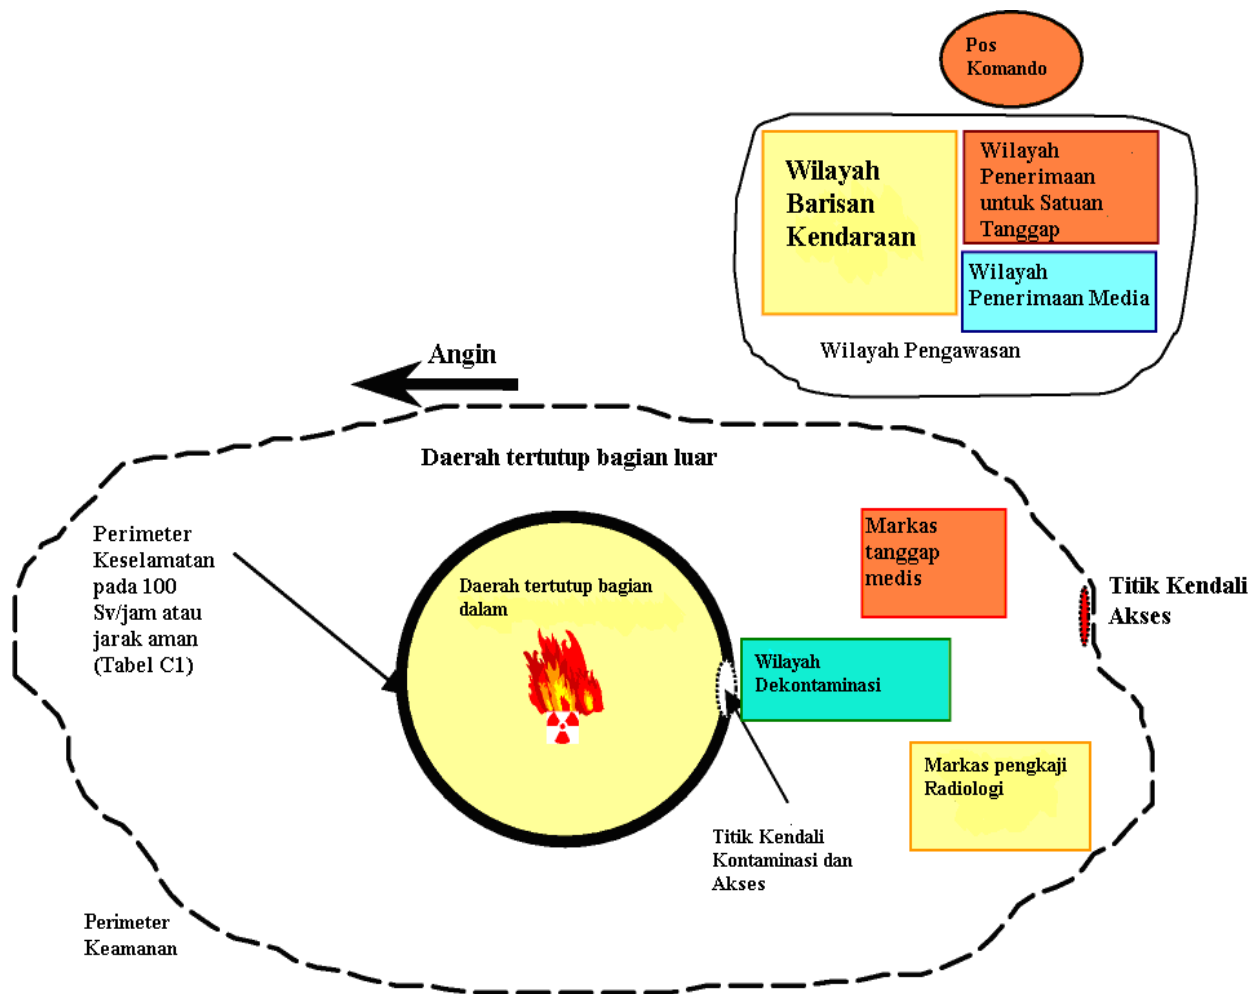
Pos Komando

Wilayah Barisan Kendaraan

Wilayah Penerimaan untuk Satuan Tanggap

Wilayah Penerimaan Media

Wilayah Pengawasan

Angin

Daerah tertutup bagian luar

Perimeter Keselamatan pada 100 Sv/jam atau jarak aman (Tabel C1)

Daerah tertutup bagian dalam

Markas tanggap medis

Titik Kendali Akses

Wilayah Dekontaminasi

Markas pengkaji Radiologi

Titik Kendali Kontaminasi dan Akses

Perimeter Keamanan